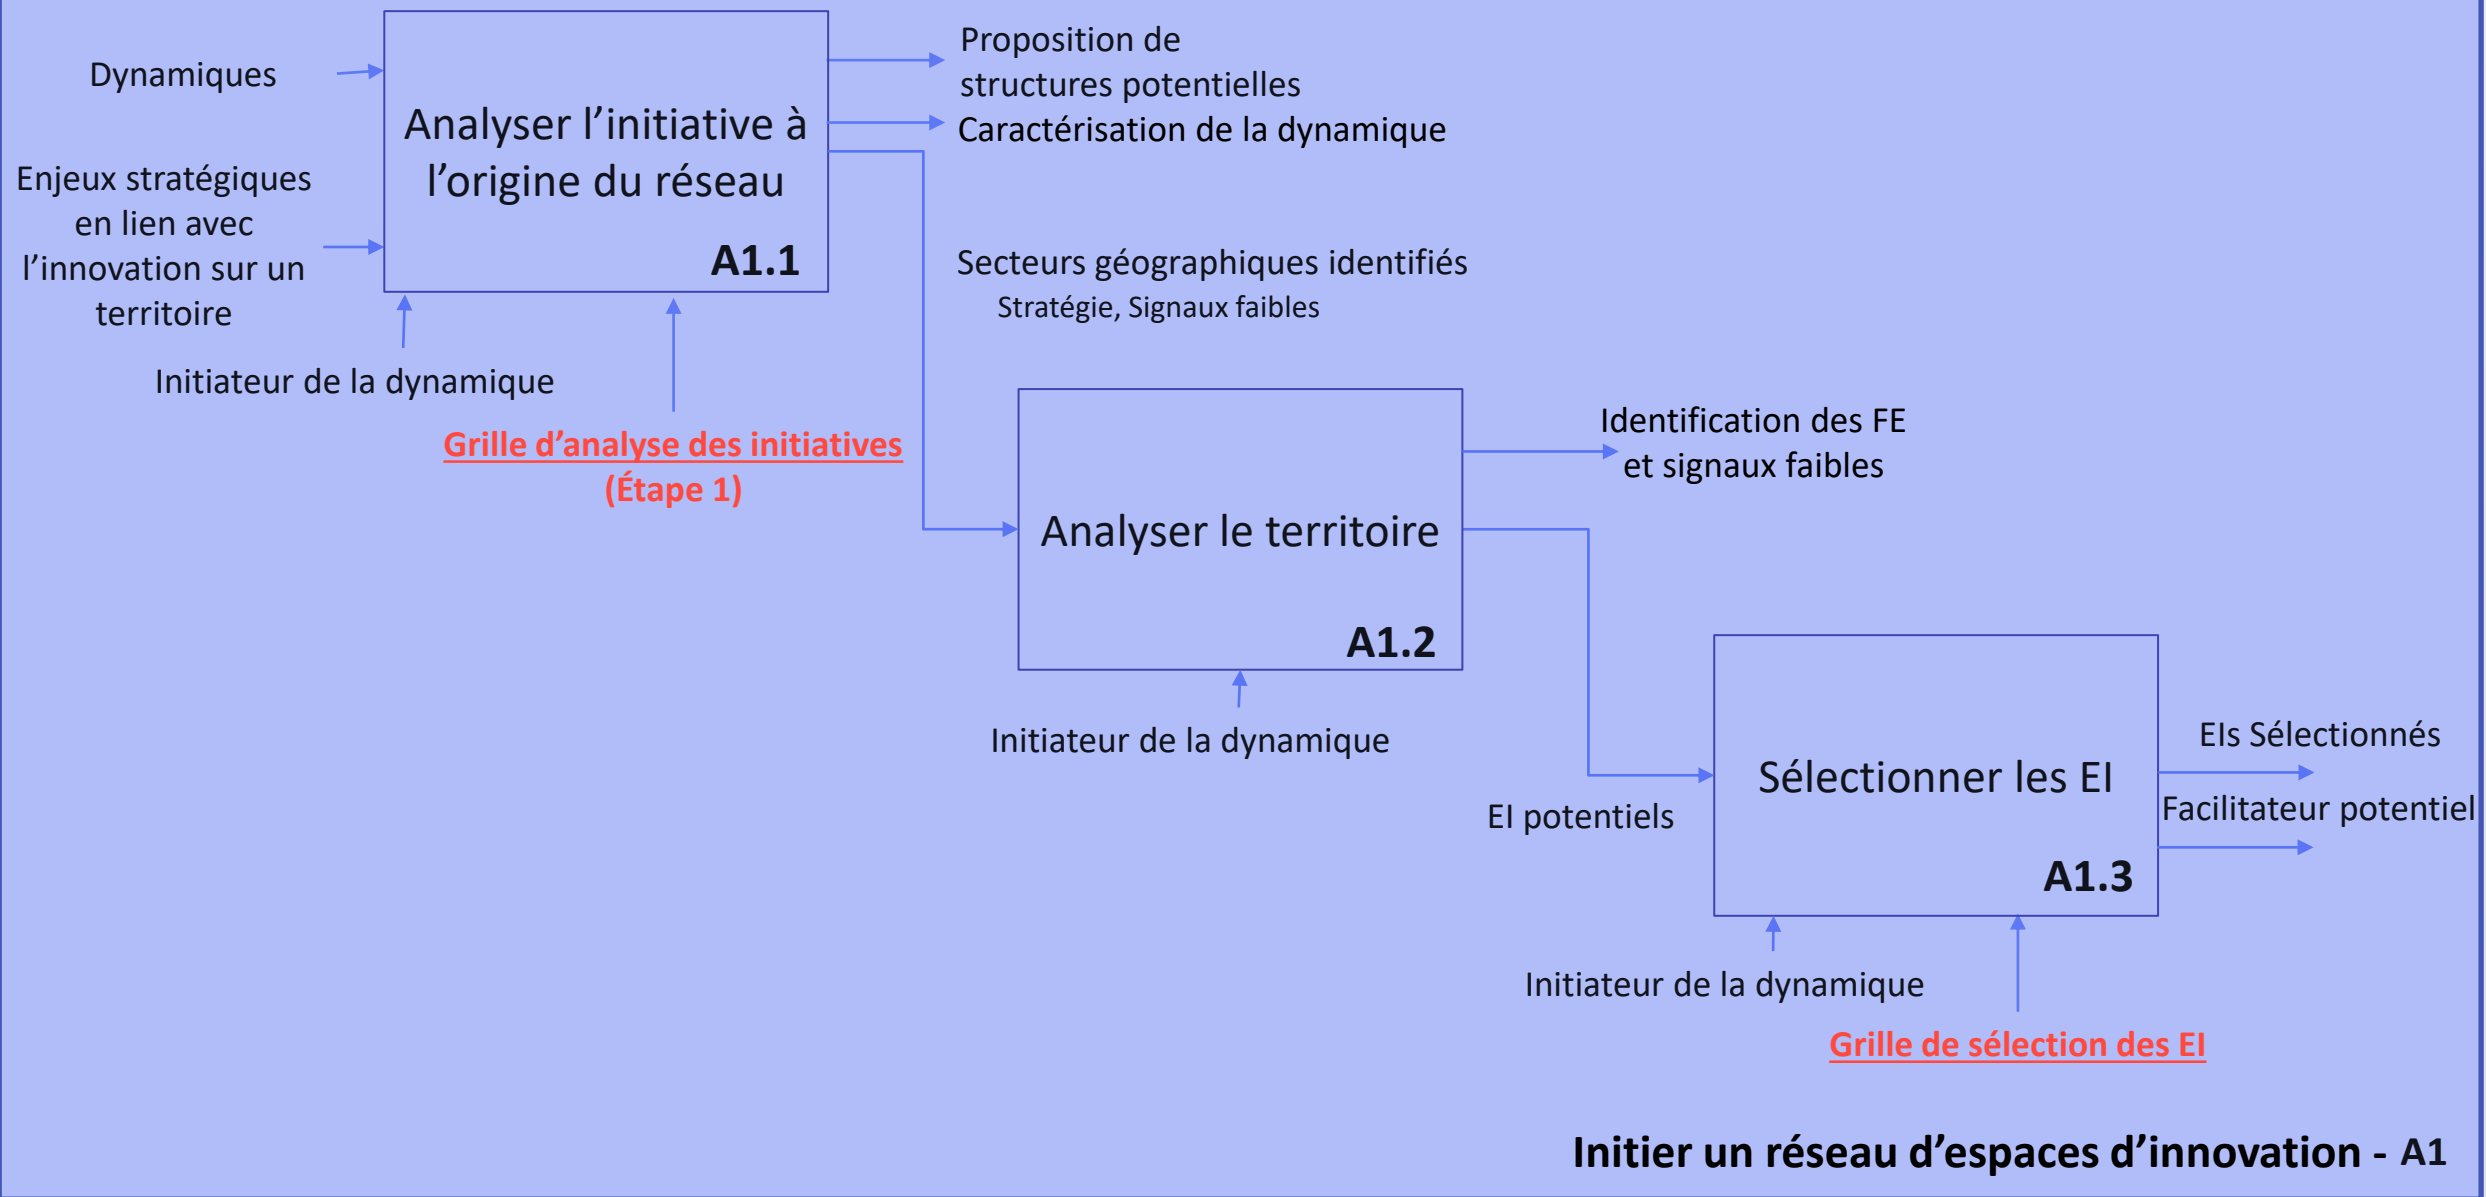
Dynamiques

Enjeux stratégiques en lien avec l’innovation sur un territoire

Analyser l’initiative à l’origine du réseau

A1.1

Proposition de structures potentielles

Caractérisation de la dynamique

Initiateur de la dynamique

Grille d’analyse des initiatives (Étape 1)

Secteurs géographiques identifiés
Stratégie, Signaux faibles

Analyser le territoire

A1.2

Identification des FE et signaux faibles

Initiateur de la dynamique

EI potentiels

Sélectionner les EI

A1.3

EIs Sélectionnés

Facilitateur potentiel

Initiateur de la dynamique

Grille de sélection des EI

Initier un réseau d’espaces d’innovation - A1